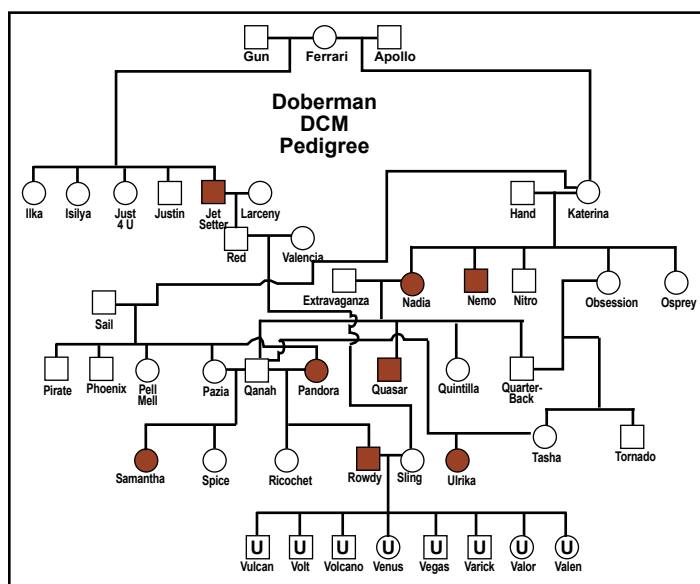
Gun
Ferrari
Apollo

Doberman DCM Pedigree

Ilka
Isilya
Just 4 U
Justin
Jet Setter
Larceny
Hand
Katerina
Red
Valencia
Extravaganza
Nadia
Nemo
Nitro
Obsession
Osprey
Sail
Pirate
Phoenix
Pell Mell
Pazia
Qanah
Pandora
Quasar
Quintilla
Quarter-Back
Tasha
Tornado
Samantha
Spice
Ricochet
Rowdy
Sling
Ulrika

U
U
U
U
U
U
U
U

Vulcan
Volt
Volcano
Venus
Vegas
Varick
Valor
Valen